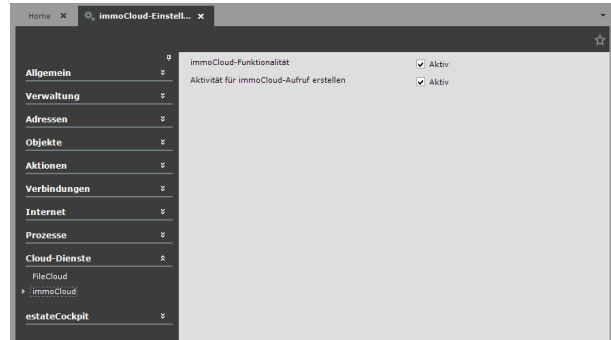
Home ✕
immoCloud-Einstell... ✕

Allgemein
Verwaltung
Adressen
Objekte
Aktionen
Verbindungen
Internet
Prozesse
Cloud-Dienste
FileCloud
immoCloud
estateCockpit

immoCloud-Funktionalität ✔ Aktiv
Aktivität für immoCloud-Aufruf erstellen ✔ Aktiv